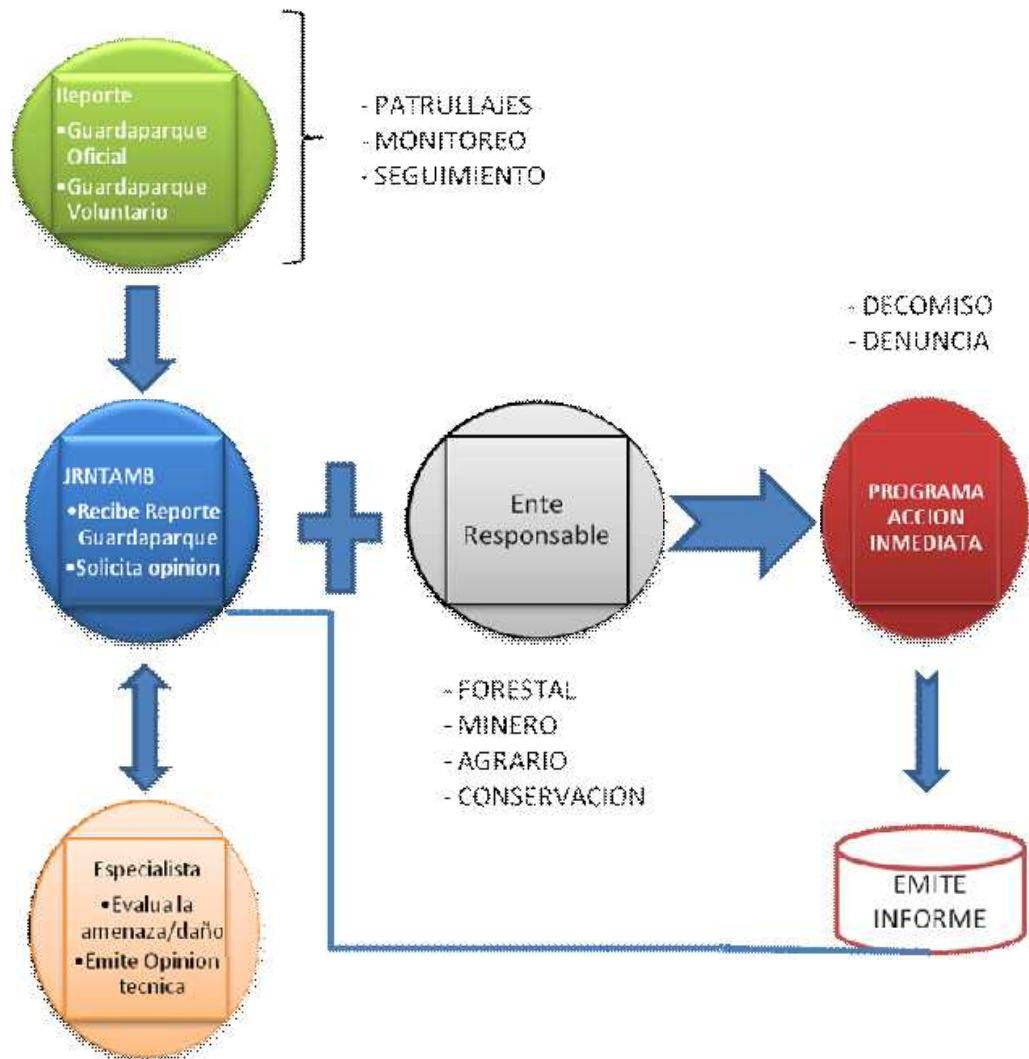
Reporte
•Guardaparque Oficial
•Guardaparque Voluntario

- PATRULLAJES
- MONITOREO
- SEGUIMIENTO

- DECOMISO
- DENUNCIA

JRNTAMB
•Recibe Reporte Guardaparque
•Solicita opinion

Ente Responsable

PROGRAMA ACCION INMEDIATA

- FORESTAL
- MINERO
- AGRARIO
- CONSERVACION

Especialista
•Evalua la amenaza/daño
•Emite Opinion tecnica

EMITE INFORME